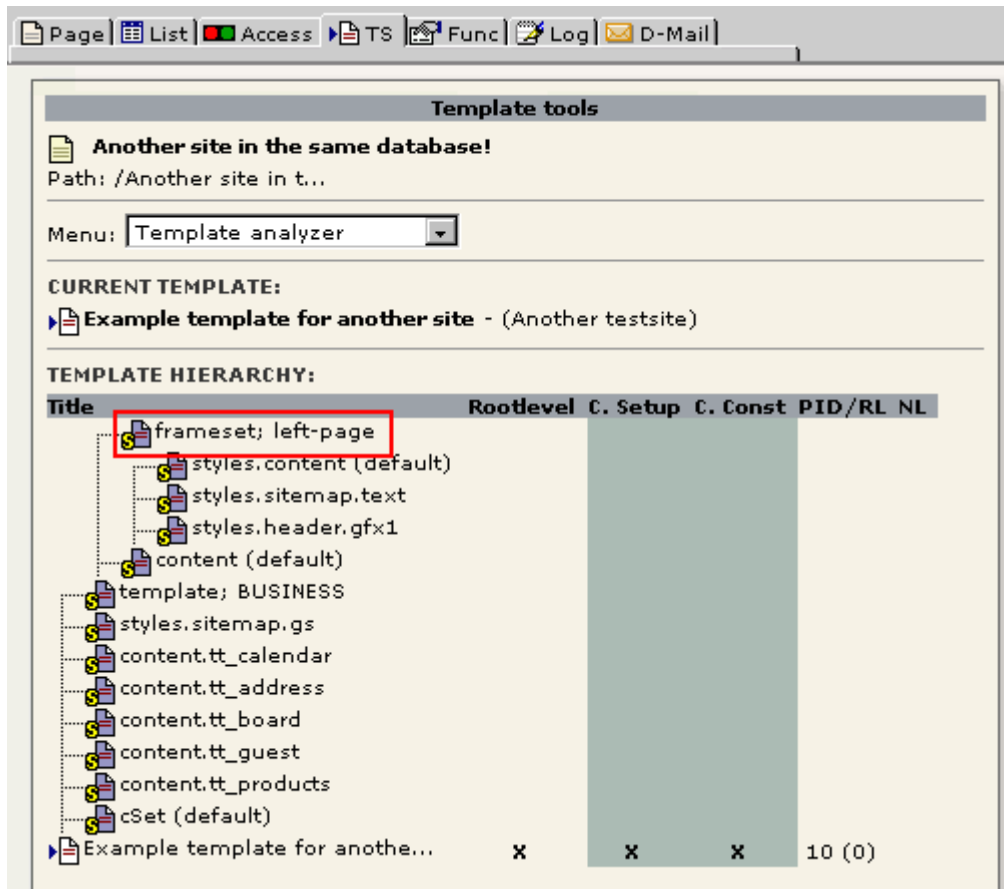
Page | List | Access | TS | Func | Log | D-Mail

Template tools

Another site in the same database!
Path: /Another site in t...

Menu: Template analyzer

CURRENT TEMPLATE:
Example template for another site - (Another testsite)

TEMPLATE HIERARCHY:

| Title | Rootlevel | C. Setup | C. Const | PID/RL | NL |
|---|---|---|---|---|---|
| frameset; left-page | | | | | |
| styles.content (default) | | | | | |
| styles.sitemap.text | | | | | |
| styles.header.gfx1 | | | | | |
| content (default) | | | | | |
| template; BUSINESS | | | | | |
| styles.sitemap.gs | | | | | |
| content.tt_calendar | | | | | |
| content.tt_address | | | | | |
| content.tt_board | | | | | |
| content.tt_guest | | | | | |
| content.tt_products | | | | | |
| cSet (default) | | | | | |
| Example template for anothe... | x | x | x | 10 (0) | |